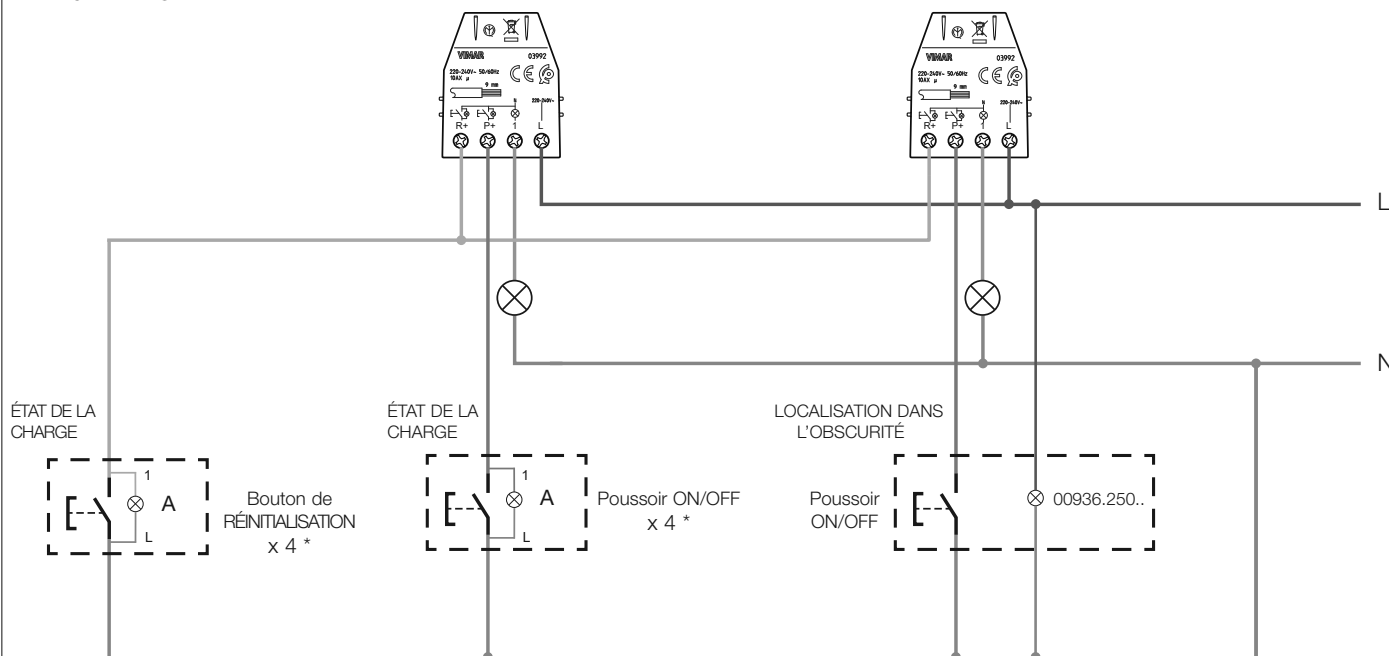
VIMAR 03992
220-240V~ 50/60Hz
10AX μ
9 mm
R+ P+ 1 L
220-240V~

VIMAR 03992
220-240V~ 50/60Hz
10AX μ
9 mm
R+ P+ N L
220-240V~

L

N

ÉTAT DE LA CHARGE

1
A
L
Bouton de RÉINITIALISATION
x 4 *

ÉTAT DE LA CHARGE

1
A
L
Poussoir ON/OFF
x 4 *

LOCALISATION DANS L'OBSCURITÉ

Poussoir ON/OFF
00936.250..